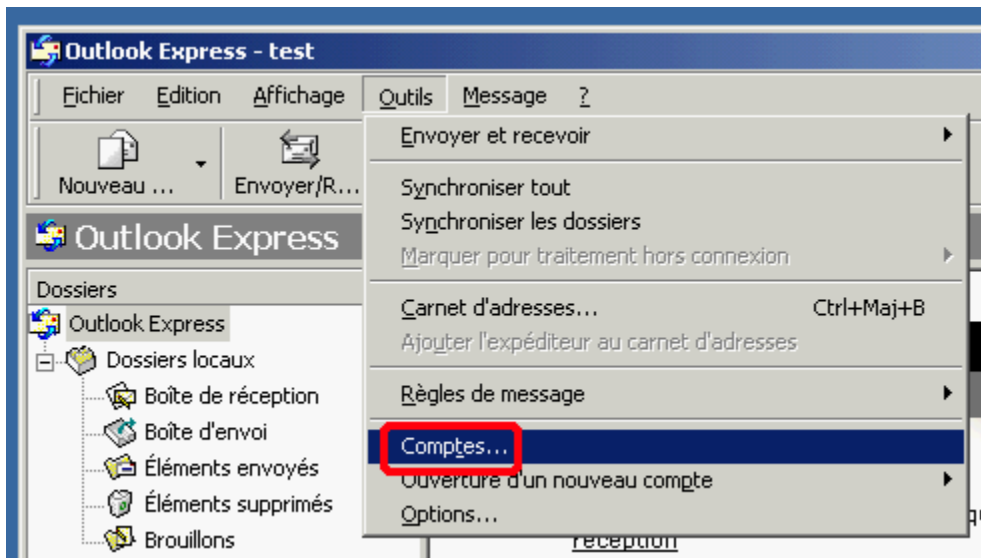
Outlook Express - test

Fichier Edition Affichage Outils Message ?

Nouveau ... Envoyer/R...

Outlook Express

Dossiers

Outlook Express
Dossiers locaux
Boîte de réception
Boîte d'envoi
Éléments envoyés
Éléments supprimés
Brouillons

Envoyer et recevoir
Synchroniser tout
Synchroniser les dossiers
Marquer pour traitement hors connexion
Carnet d'adresses... Ctrl+Maj+B
Ajouter l'expéditeur au carnet d'adresses
Règles de message
Comptes...
Ouverture d'un nouveau compte
Options...

réception